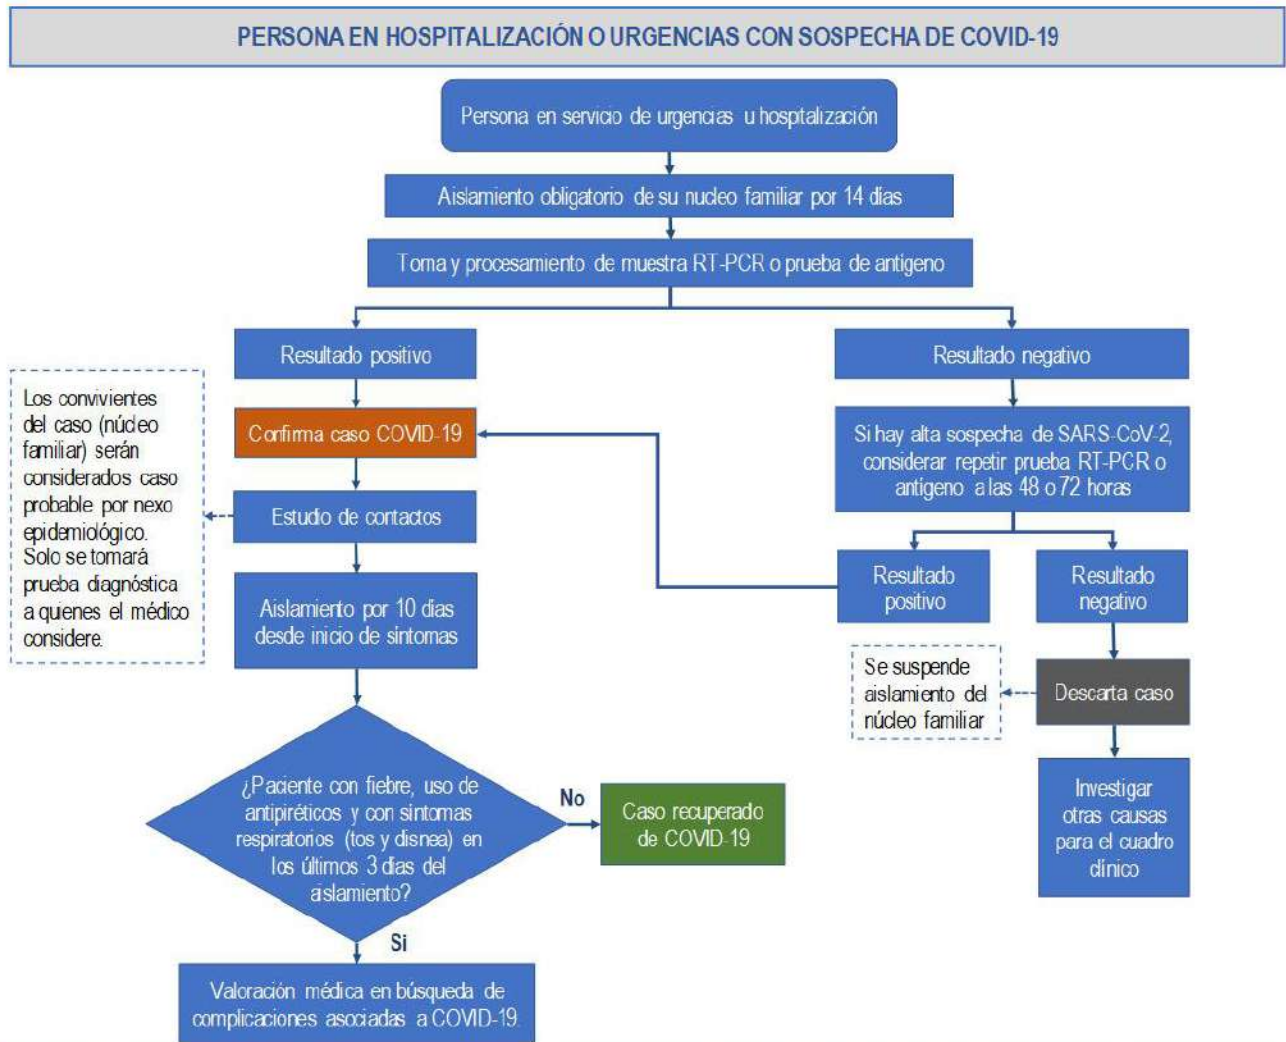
PERSONA EN HOSPITALIZACIÓN O URGENCIAS CON SOSPECHA DE COVID-19

Persona en servicio de urgencias u hospitalización

Aislamiento obligatorio de su nucleo familiar por 14 dias

Toma y procesamiento de muestra RT-PCR o prueba de antigeno

Resultado positivo

Resultado negativo

Los convivientes del caso (núcleo familiar) serán considerados caso probable por nexo epidemiológico. Solo se tomará prueba diagnóstica a quienes el médico considere.

Confirma caso COVID-19

Estudio de contactos

Aislamiento por 10 dias desde inicio de sintomas

Si hay alta sospecha de SARS-CoV-2, considerar repetir prueba RT-PCR o antigeno a las 48 o 72 horas

Resultado positivo

Resultado negativo

Se suspende aislamiento del núcleo familiar

Descarta caso

Investigar otras causas para el cuadro clínico

¿Paciente con fiebre, uso de antipiréticos y con sintomas respiratorios (tos y disnea) en los últimos 3 dias del aislamiento?

No

Caso recuperado de COVID-19

Si

Valoración médica en búsqueda de complicaciones asociadas a COVID-19.